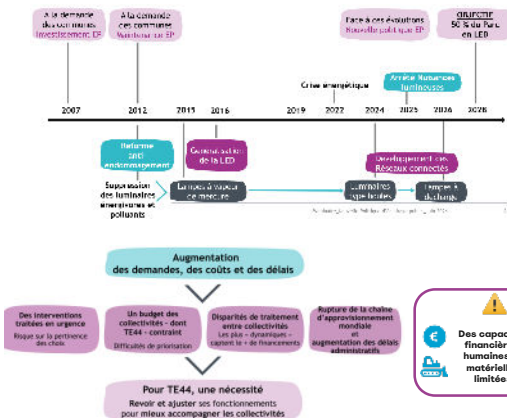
À la demande des communes Investissement EP

À la demande des communes Maintenance EP

Face à des évolutions Nouvelle politique EP

OBJECTIF 50 % du Parc en LED

Crise énergétique

Arrêté Nuisances lumineuses

2007

2012

2015

2016

2019

2022

2024

2025

2026

2028

Réforme anti endommagement

Généralisation de la LED

Développement des Réseaux connectés

Suppression des luminaires énergivores et polluants

Lampes à vapeur de mercure

Luminaires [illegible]

Lampes à décharge

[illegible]

Augmentation des demandes, des coûts et des délais

Des interventions traitées en urgence
Risque sur la pertinence des choix

Un budget des collectivités - dont TE44 - contraint
Difficultés de priorisation

Disparités de traitement entre collectivités
Les plus « dynamiques » captent la + de financements

Rupture de la chaîne d'approvisionnement mondiale
et
augmentation des délais administratifs

Des capac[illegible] financiè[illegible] humaines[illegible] matériel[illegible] limitée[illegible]

Pour TE44, une nécessité
Revoir et ajuster ses fonctionnements pour mieux accompagner les collectivités